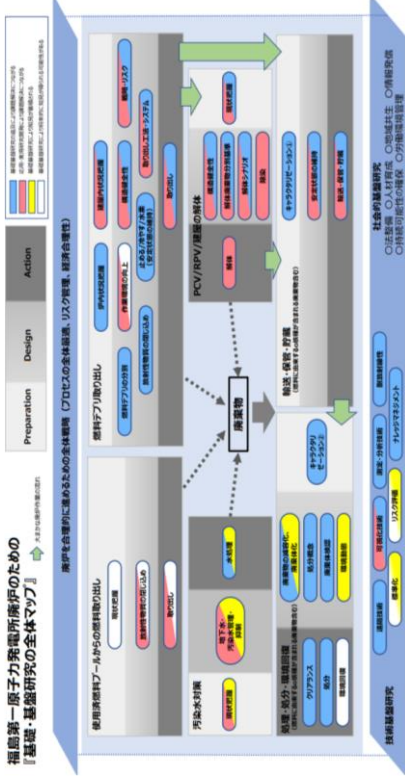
福島第一原子力発電所廃炉のための
『基礎・基盤研究の全体マップ』

Preparation
Design
Action

廃炉を合理的に進めるための全体俯瞰（プロセスの全体最適、リスク管理、経済合理性）

使用済燃料プールからの燃料取り出し
燃料デブリ取り出し
PCV/RPV/建屋の解体
汚染水対策
処理・処分・環境回復
輸送・保管・貯蔵
廃棄物

現状把握
放射性物質の閉じ込め
取り出し
燃料デブリの分析
作業環境の向上
遠隔技術
臨界管理
現状把握
除染
解体
キャラクタリゼーション
クリアランス
処分
環境修復
廃棄物処理
輸送・保管・貯蔵
安全性評価

技術基盤研究
遠隔技術
可視化
リスク評価
測定・分析技術
ナレッジマネジメント
放射線計測

社会的基盤研究
○法制度　○地域共生　○情報発信
○人材育成　○持続可能性の確保　○労働環境管理